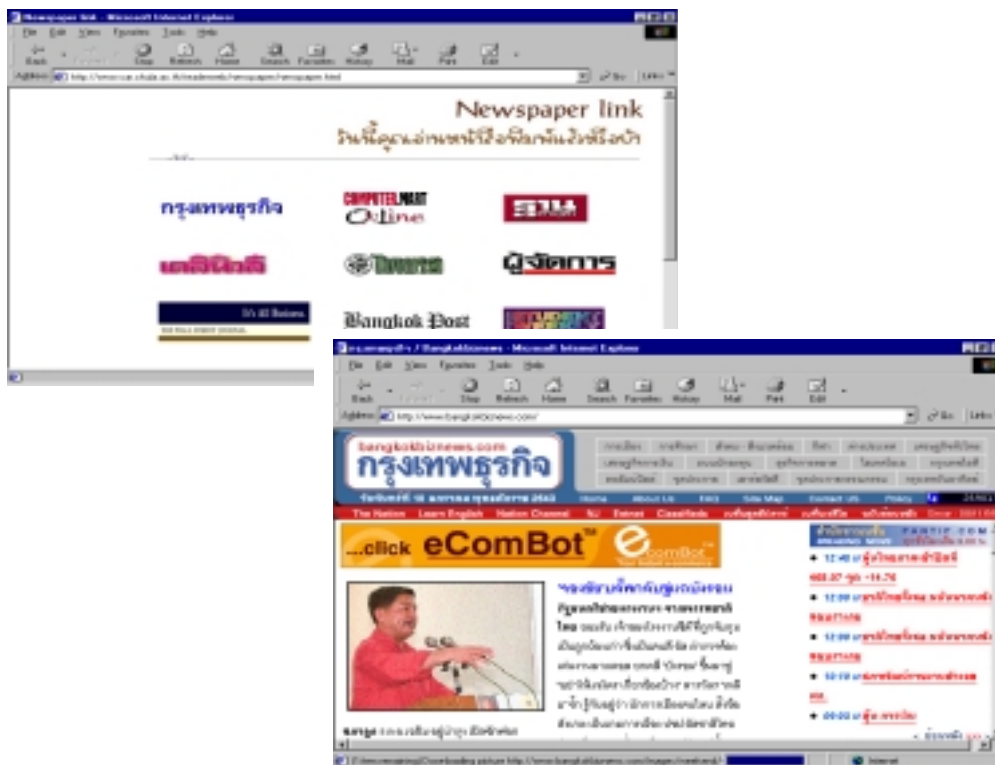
Newspaper link - Microsoft Internet Explorer

File Edit View Favorites Tools Help

Back Forward Stop Refresh Home Search Favorites History Mail Print Edit

Address http://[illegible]/newspaper.html

Go Links

Newspaper link

วันนี้คุณอ่านหนังสือพิมพ์แล้วหรือยัง

กรุงเทพธุรกิจ

COMPUTERMART Online

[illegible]

เดลินิวส์

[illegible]

ผู้จัดการ

It's All Business

Bangkok Post

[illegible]

กรุงเทพธุรกิจ / BangkokBiznews - Microsoft Internet Explorer

File Edit View Favorites Tools Help

Back Forward Stop Refresh Home Search Favorites History Mail Print Edit

Address http://www.bangkokbiznews.com/

Go Links

bangkokbiznews.com

กรุงเทพธุรกิจ

Home About Us FAQ Site Map Contact Us Privacy

The Nation Learn English Nation Channel NJ Extras Classifieds

...click eComBot

eComBot

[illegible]

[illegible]

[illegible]